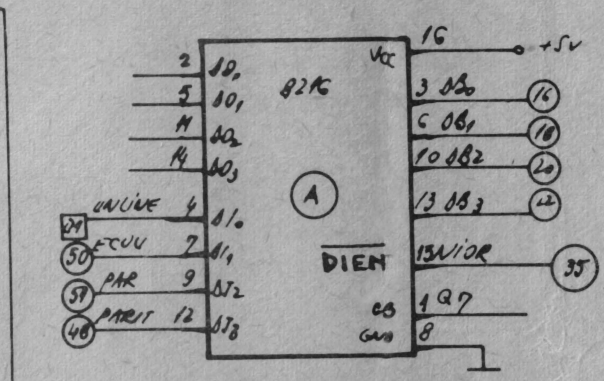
2 $DO_0$
5 $DO_1$
11 $DO_2$
14 $DO_3$
8216
Vcc 16
+5V
3 $DB_0$ 16
6 $DB_1$ 18
10 DB2 20
13 $DB_3$ 22
A
UNUVE 4 $DI_0$
24
50 ECUV 7 $DI_1$
57 PAR 9 $DI_2$
48 PARIT 12 $DI_3$
$\overline{\text{DIEN}}$ 15 NIOR 35
CS 1 Q7
GND 8